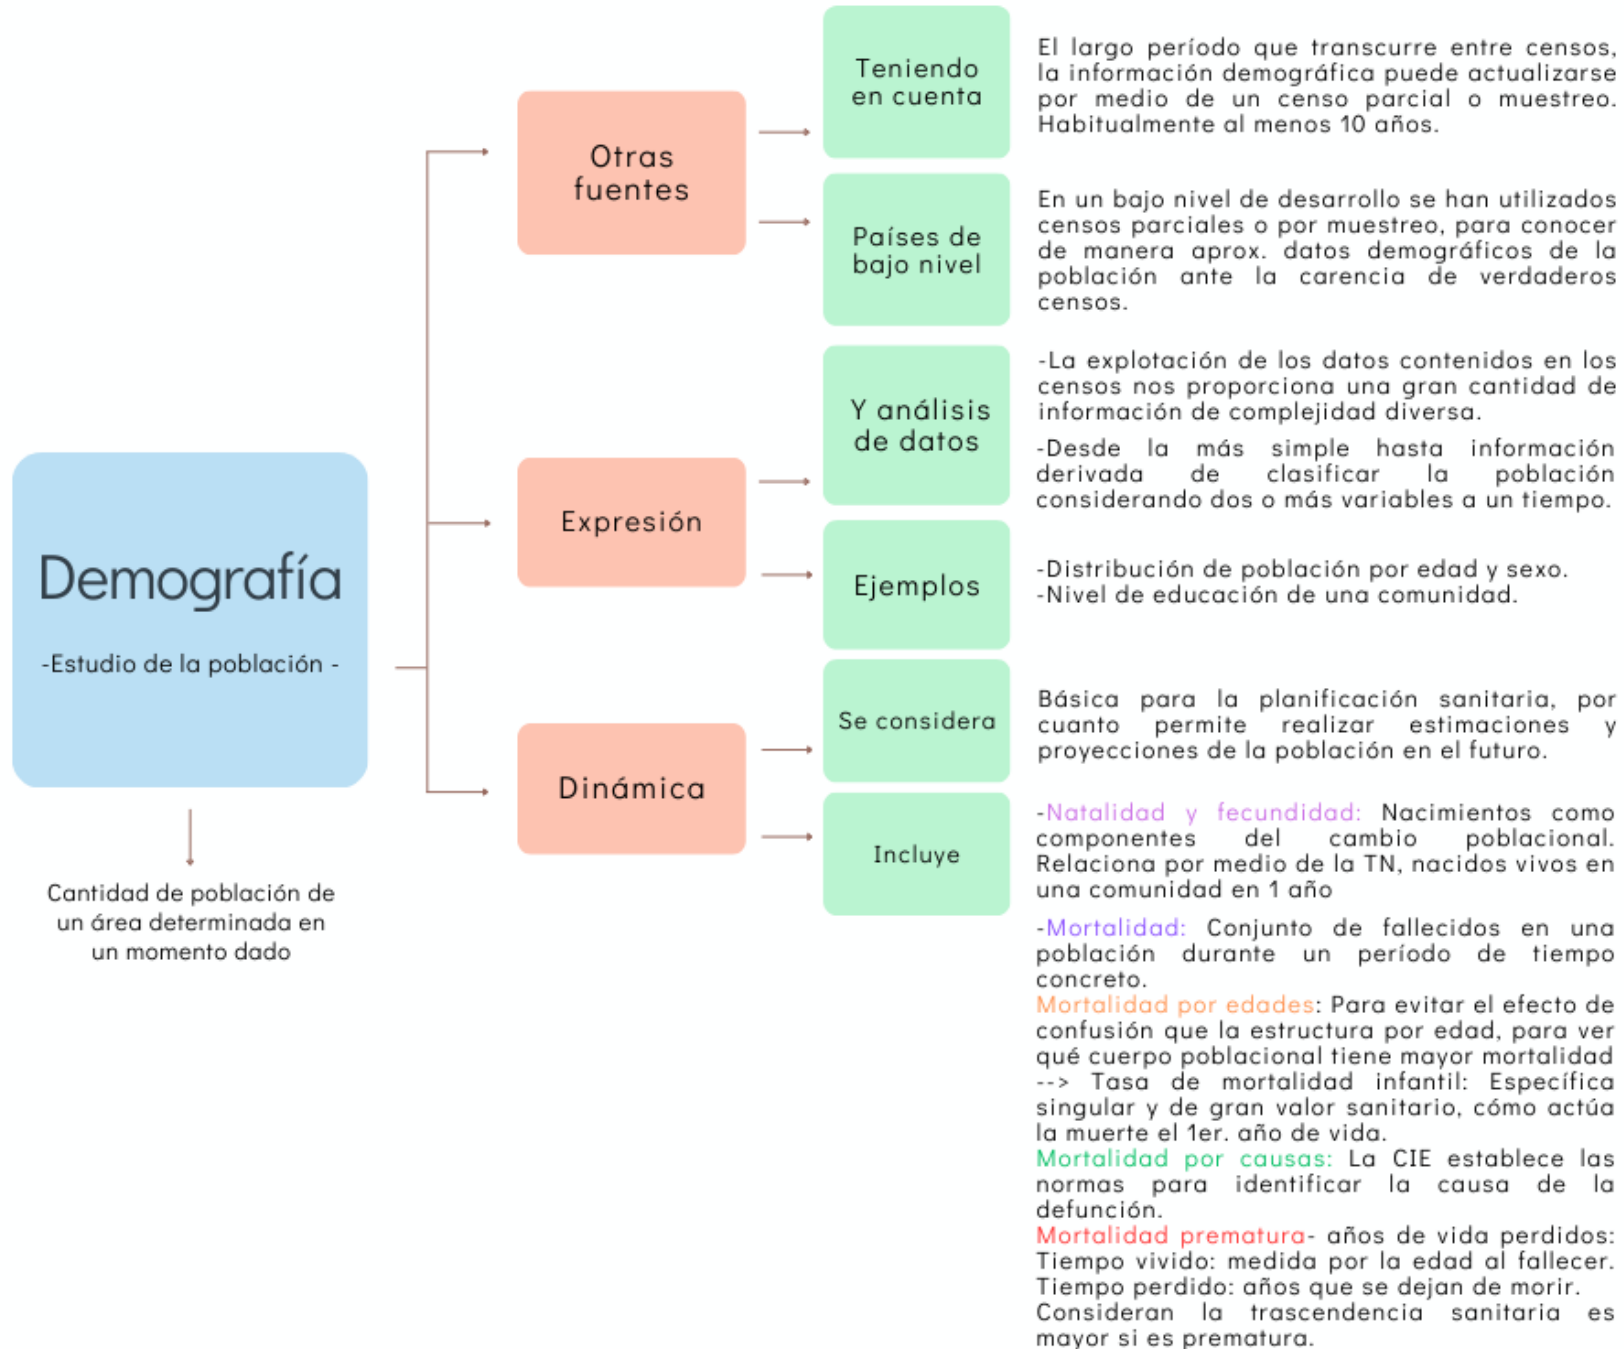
Demografía

-Estudio de la población -

Cantidad de población de un área determinada en un momento dado

Otras fuentes

Teniendo en cuenta

El largo período que transcurre entre censos, la información demográfica puede actualizarse por medio de un censo parcial o muestreo. Habitualmente al menos 10 años.

Países de bajo nivel

En un bajo nivel de desarrollo se han utilizados censos parciales o por muestreo, para conocer de manera aprox. datos demográficos de la población ante la carencia de verdaderos censos.

Expresión

Y análisis de datos

-La explotación de los datos contenidos en los censos nos proporciona una gran cantidad de información de complejidad diversa.

-Desde la más simple hasta información derivada de clasificar la población considerando dos o más variables a un tiempo.

Ejemplos

-Distribución de población por edad y sexo.
-Nivel de educación de una comunidad.

Dinámica

Se considera

Básica para la planificación sanitaria, por cuanto permite realizar estimaciones y proyecciones de la población en el futuro.

Incluye

-Natalidad y fecundidad: Nacimientos como componentes del cambio poblacional. Relaciona por medio de la TN, nacidos vivos en una comunidad en 1 año

-Mortalidad: Conjunto de fallecidos en una población durante un período de tiempo concreto.
Mortalidad por edades: Para evitar el efecto de confusión que la estructura por edad, para ver qué cuerpo poblacional tiene mayor mortalidad --> Tasa de mortalidad infantil: Específica singular y de gran valor sanitario, cómo actúa la muerte el 1er. año de vida.
Mortalidad por causas: La CIE establece las normas para identificar la causa de la defunción.
Mortalidad prematura- años de vida perdidos: Tiempo vivido: medida por la edad al fallecer. Tiempo perdido: años que se dejan de morir. Consideran la trascendencia sanitaria es mayor si es prematura.